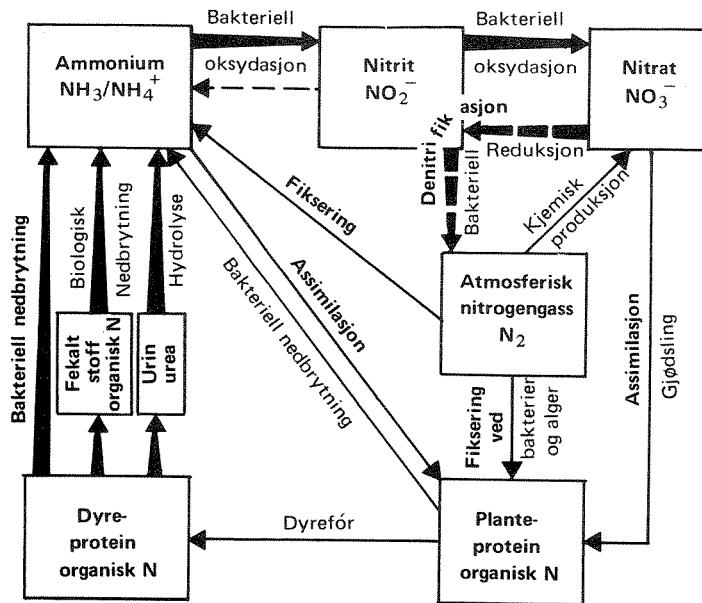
Ammonium $NH_3/NH_4^+$

Bakteriell oksydasjon

Nitrit $NO_2^-$

Bakteriell oksydasjon

Nitrat $NO_3^-$

Denitrifikasjon

Reduksjon

Bakteriell

Fiksering

Kjemisk produksjon

Bakteriell nedbrytning

Biologisk

Nedbrytning

Hydrolyse

Assimilasjon

Bakteriell nedbrytning

Atmosferisk nitrogengass $N_2$

Assimilasjon

Gjødsling

Fekalt stoff organisk N

Urin urea

Fiksering ved

bakterier og alger

Dyre-protein organisk N

Dyrefór

Plante-protein organisk N